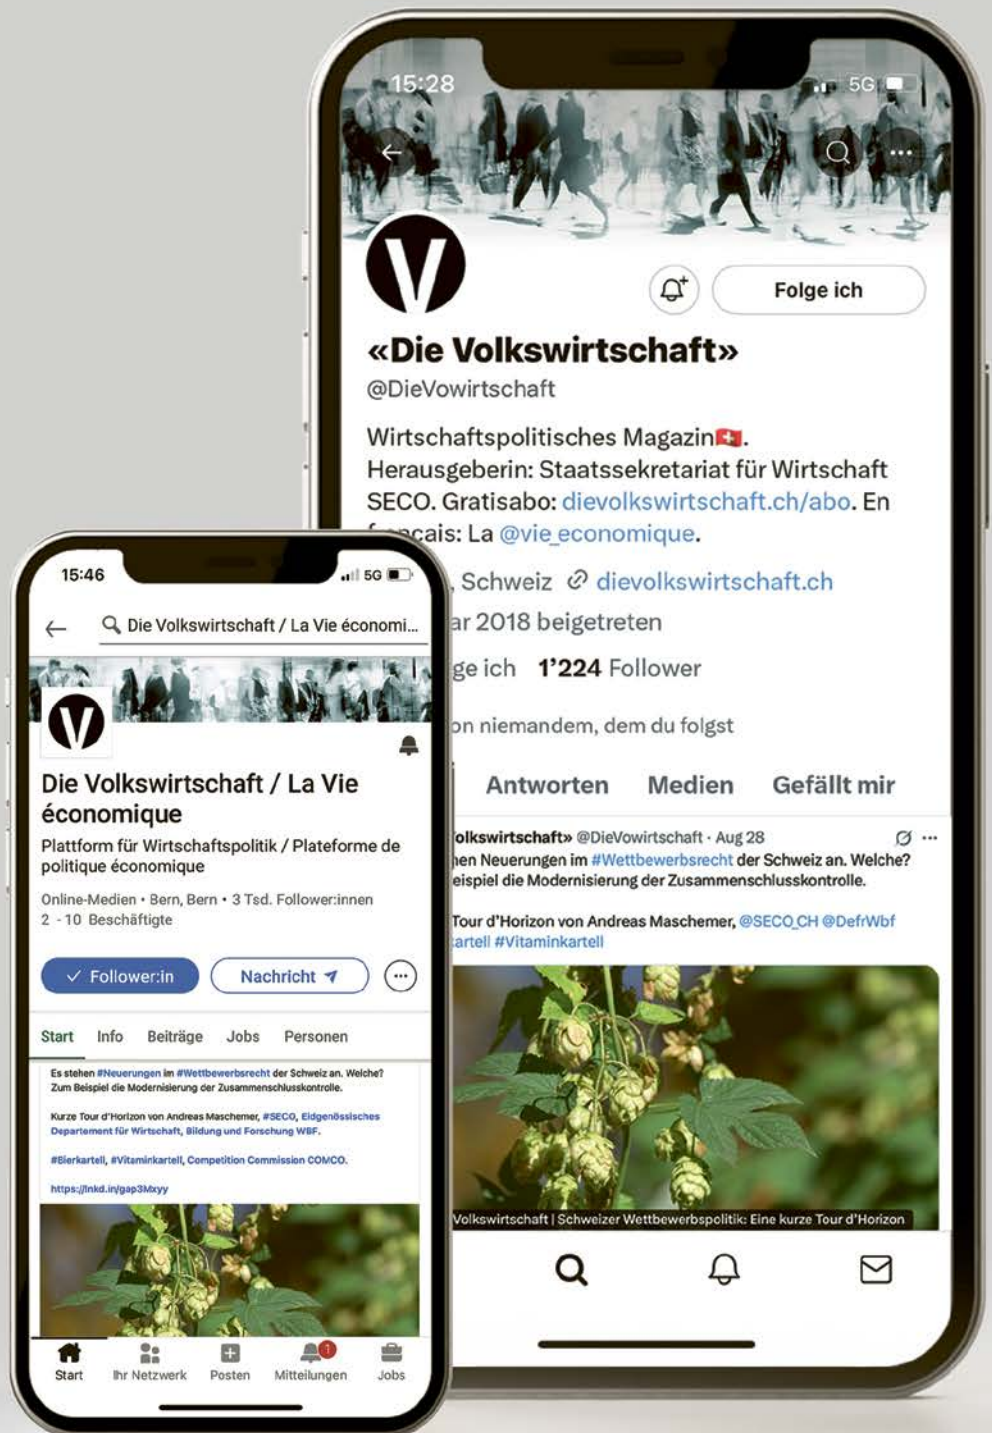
15:28

5G

Folge ich

«Die Volkswirtschaft»

@DieVowirtschaft

Wirtschaftspolitisches Magazin. Herausgeberin: Staatssekretariat für Wirtschaft SECO. Gratisabo: dievolkswirtschaft.ch/abo. En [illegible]çais: La @vie_economique.

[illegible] Schweiz dievolkswirtschaft.ch

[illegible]ar 2018 beigetreten

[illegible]ge ich 1'224 Follower

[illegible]on niemandem, dem du folgst

Antworten Medien Gefällt mir

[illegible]olkswirtschaft» @DieVowirtschaft · Aug 28
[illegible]en Neuerungen im #Wettbewerbsrecht der Schweiz an. Welche? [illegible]eispiel die Modernisierung der Zusammenschlusskontrolle.

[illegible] Tour d'Horizon von Andreas Maschemer, @SECO_CH @DefrWbf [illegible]artell #Vitaminkartell

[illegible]Volkswirtschaft | Schweizer Wettbewerbspolitik: Eine kurze Tour d'Horizon

15:46

5G

Die Volkswirtschaft / La Vie économi...

Die Volkswirtschaft / La Vie économique

Plattform für Wirtschaftspolitik / Plateforme de politique économique

Online-Medien • Bern, Bern • 3 Tsd. Follower:innen
2 - 10 Beschäftigte

Follower:in

Nachricht

Start Info Beiträge Jobs Personen

Es stehen #Neuerungen im #Wettbewerbsrecht der Schweiz an. Welche? Zum Beispiel die Modernisierung der Zusammenschlusskontrolle.

Kurze Tour d'Horizon von Andreas Maschemer, #SECO, Eidgenössisches Departement für Wirtschaft, Bildung und Forschung WBF.

#Bierkartell, #Vitaminkartell, Competition Commission COMCO.

https://lnkd.in/gap3Mxyy

Start Ihr Netzwerk Posten Mitteilungen Jobs